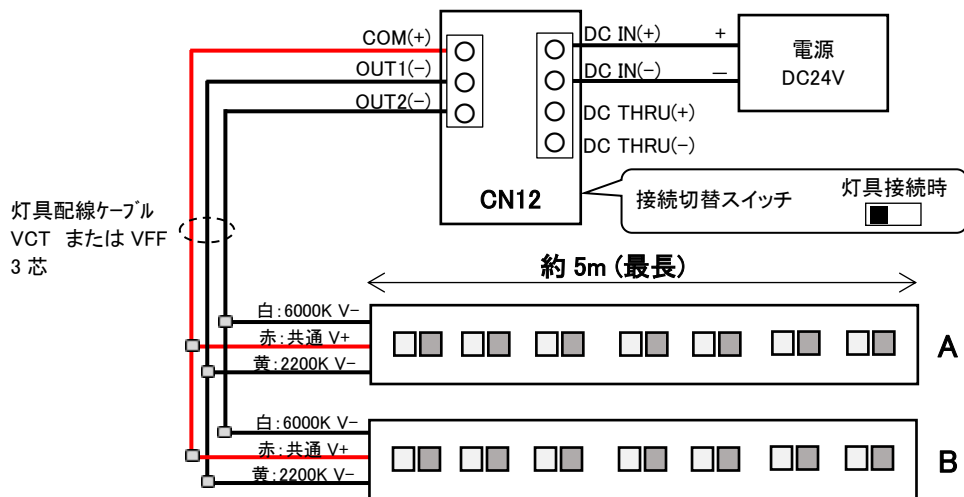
COM(+)
OUT1(−)
OUT2(−)
DC IN(+)
DC IN(−)
DC THRU(+)
DC THRU(−)
+
—
電源
DC24V
CN12
接続切替スイッチ
灯具接続時
灯具配線ケーブル
VCT または VFF
3 芯
約 5m (最長)
白:6000K V−
赤:共通 V+
黄:2200K V−
A
白:6000K V−
赤:共通 V+
黄:2200K V−
B